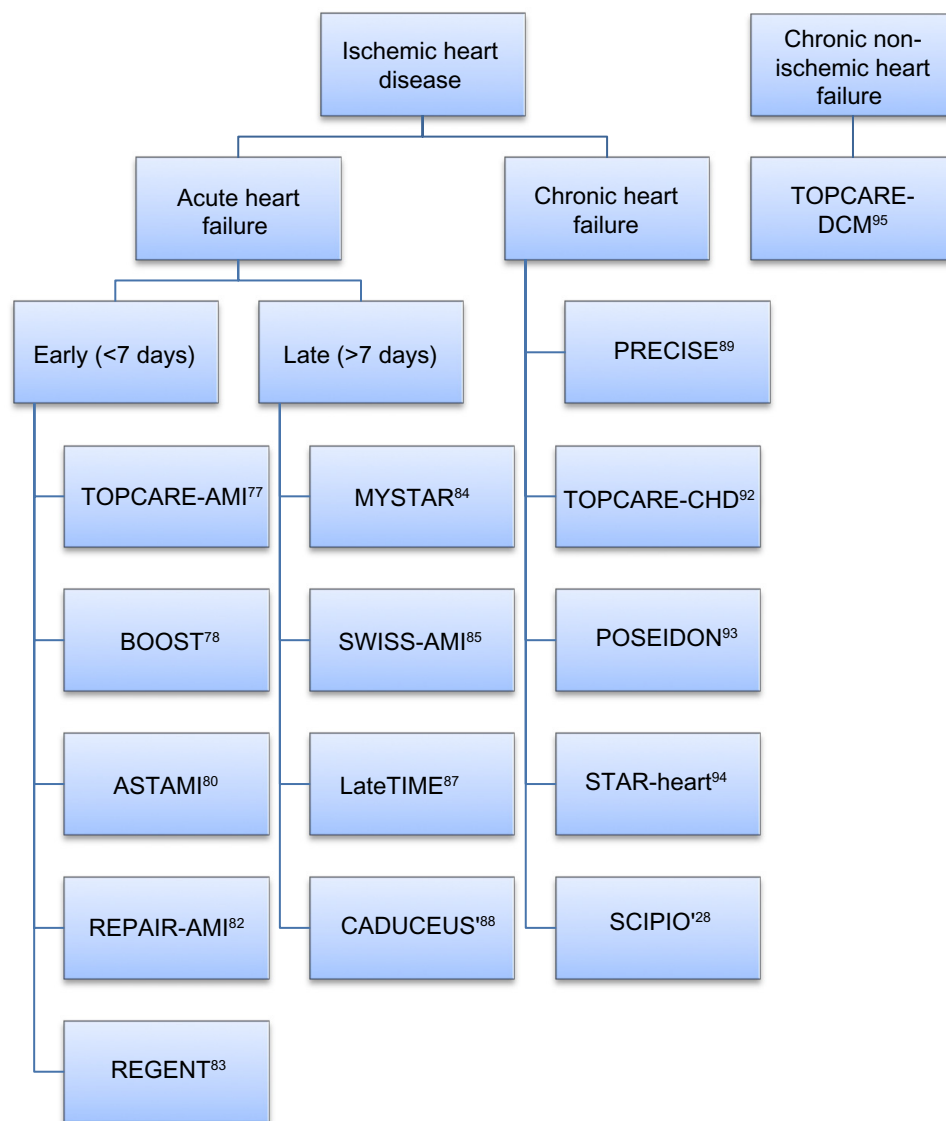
Ischemic heart disease

Chronic non-ischemic heart failure

Acute heart failure

Chronic heart failure

TOPCARE-DCM$^{95}$

Early (<7 days)

Late (>7 days)

PRECISE$^{89}$

TOPCARE-AMI$^{77}$

MYSTAR$^{84}$

TOPCARE-CHD$^{92}$

BOOST$^{78}$

SWISS-AMI$^{85}$

POSEIDON$^{93}$

ASTAMI$^{80}$

LateTIME$^{87}$

STAR-heart$^{94}$

REPAIR-AMI$^{82}$

CADUCEUS'$^{88}$

SCIPIO'$^{28}$

REGENT$^{83}$